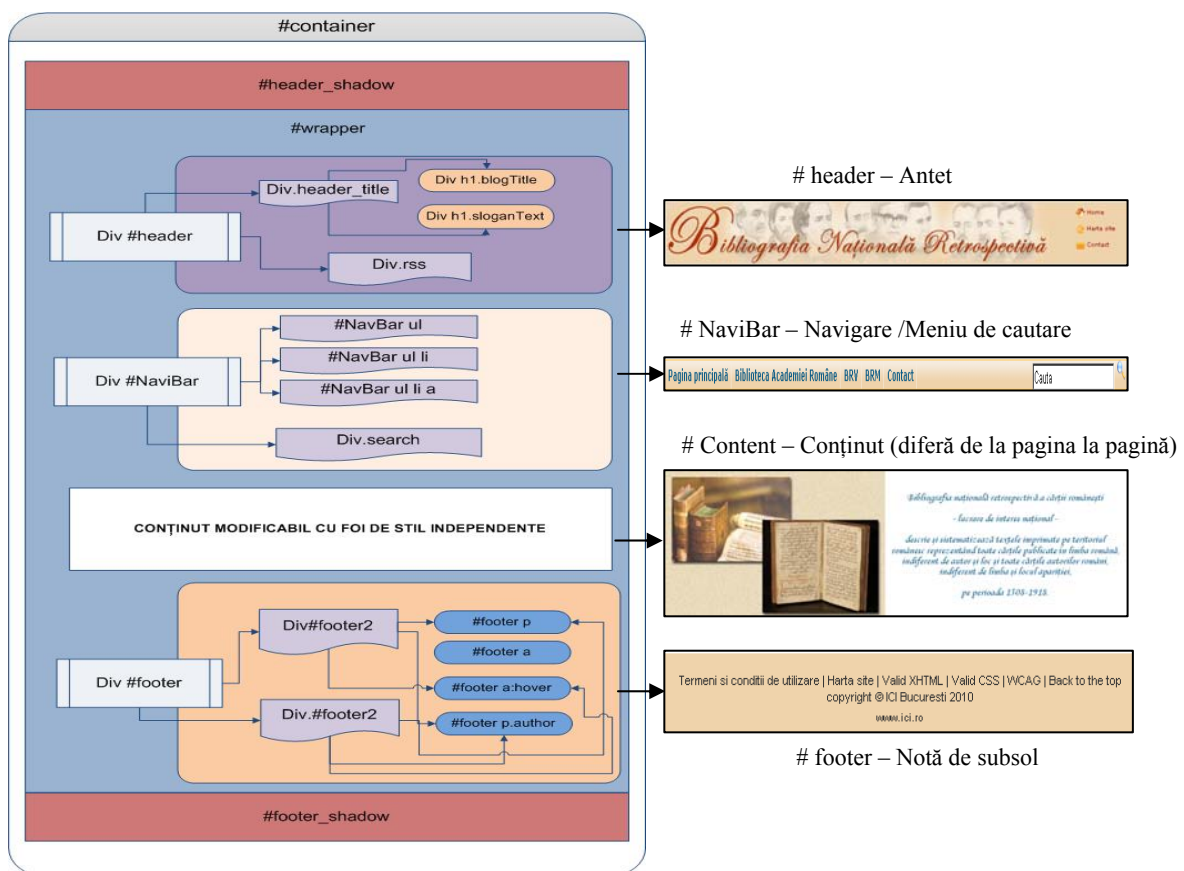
#container

#header_shadow

#wrapper

Div #header

Div.header_title

Div h1.blogTitle

Div h1.sloganText

Div.rss

Div #NaviBar

#NavBar ul

#NavBar ul li

#NavBar ul li a

Div.search

CONȚINUT MODIFICABIL CU FOI DE STIL INDEPENDENTE

Div #footer

Div#footer2

Div.#footer2

#footer p

#footer a

#footer a:hover

#footer p.author

#footer_shadow

# header – Antet

Bibliografia Națională Retrospectivă

Home

Harta site

Contact

# NaviBar – Navigare /Meniu de cautare

Pagina principală Biblioteca Academiei Române BRV BRM Contact

Cauta

# Content – Conținut (diferă de la pagina la pagină)

Bibliografia națională retrospectivă a cărții românești

- lucrare de interes național -

descrie și sistematizează textele imprimate pe teritoriul românesc reprezentând toate cărțile publicate în limba română, indiferent de autor și loc și toate cărțile autorilor români, indiferent de limba și locul apariției,

pe perioada 1508-1918.

Termeni si conditii de utilizare | Harta site | Valid XHTML | Valid CSS | WCAG | Back to the top
copyright © ICI Bucuresti 2010
www.ici.ro

# footer – Notă de subsol